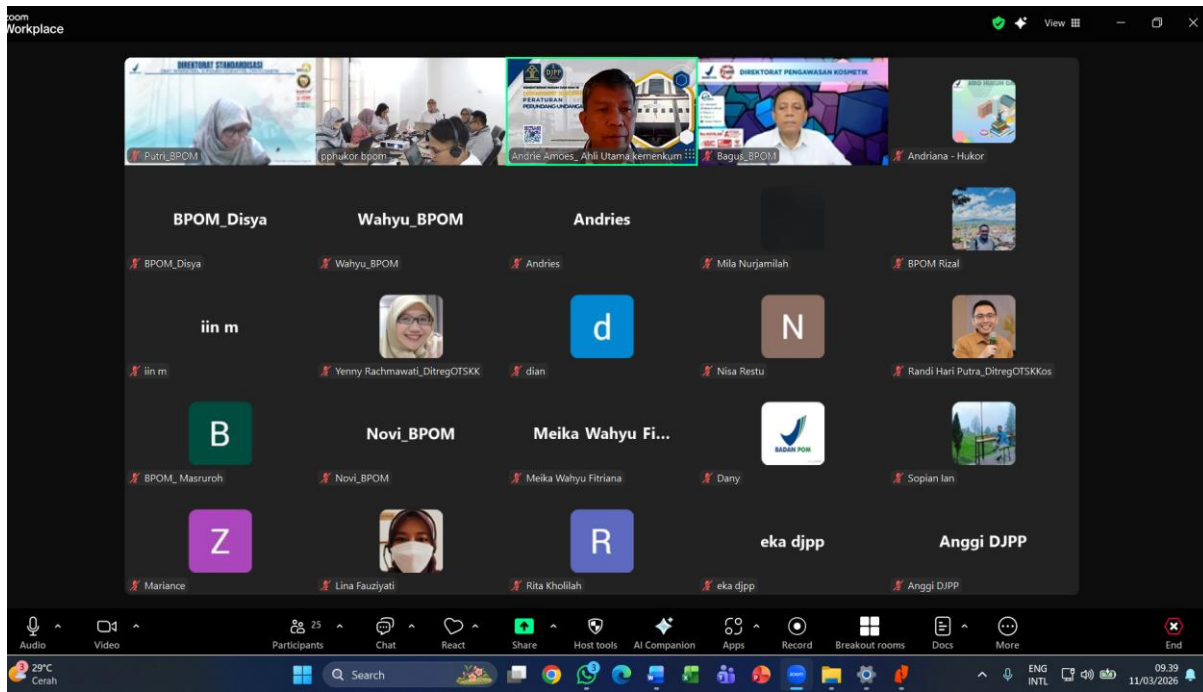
zoom Workplace

View

DIREKTORAT STANDARDISASI

Putri_BPOM

pphukor bpom

PERATURAN PERUNDANG-UNDANGAN

Andrie Amoes_ Ahli Utama kemenkum

DIREKTORAT PENGAWASAN KOSMETIK

Bagus_BPOM

Andriana - Hukor

BPOM_Disya

BPOM_Disya

Wahyu_BPOM

Wahyu_BPOM

Andries

Andries

Mila Nurjamilah

BPOM Rizal

iin m

iin m

Yenny Rachmawati_DitregOTSKK

d

dian

N

Nisa Restu

Randi Hari Putra_DitregOTSKKos

B

BPOM_ Masruroh

Novi_BPOM

Novi_BPOM

Meika Wahyu Fi...

Meika Wahyu Fitriana

BADAN POM

Dany

Sopian Ian

Z

Mariance

Lina Fauziyati

R

Rita Kholilah

eka djpp

eka djpp

Anggi DJPP

Anggi DJPP

Audio Video Participants 25 Chat React Share Host tools AI Companion Apps Record Breakout rooms Docs More End

29°C Cerah

Search

ENG INTL

09.39
11/03/2026